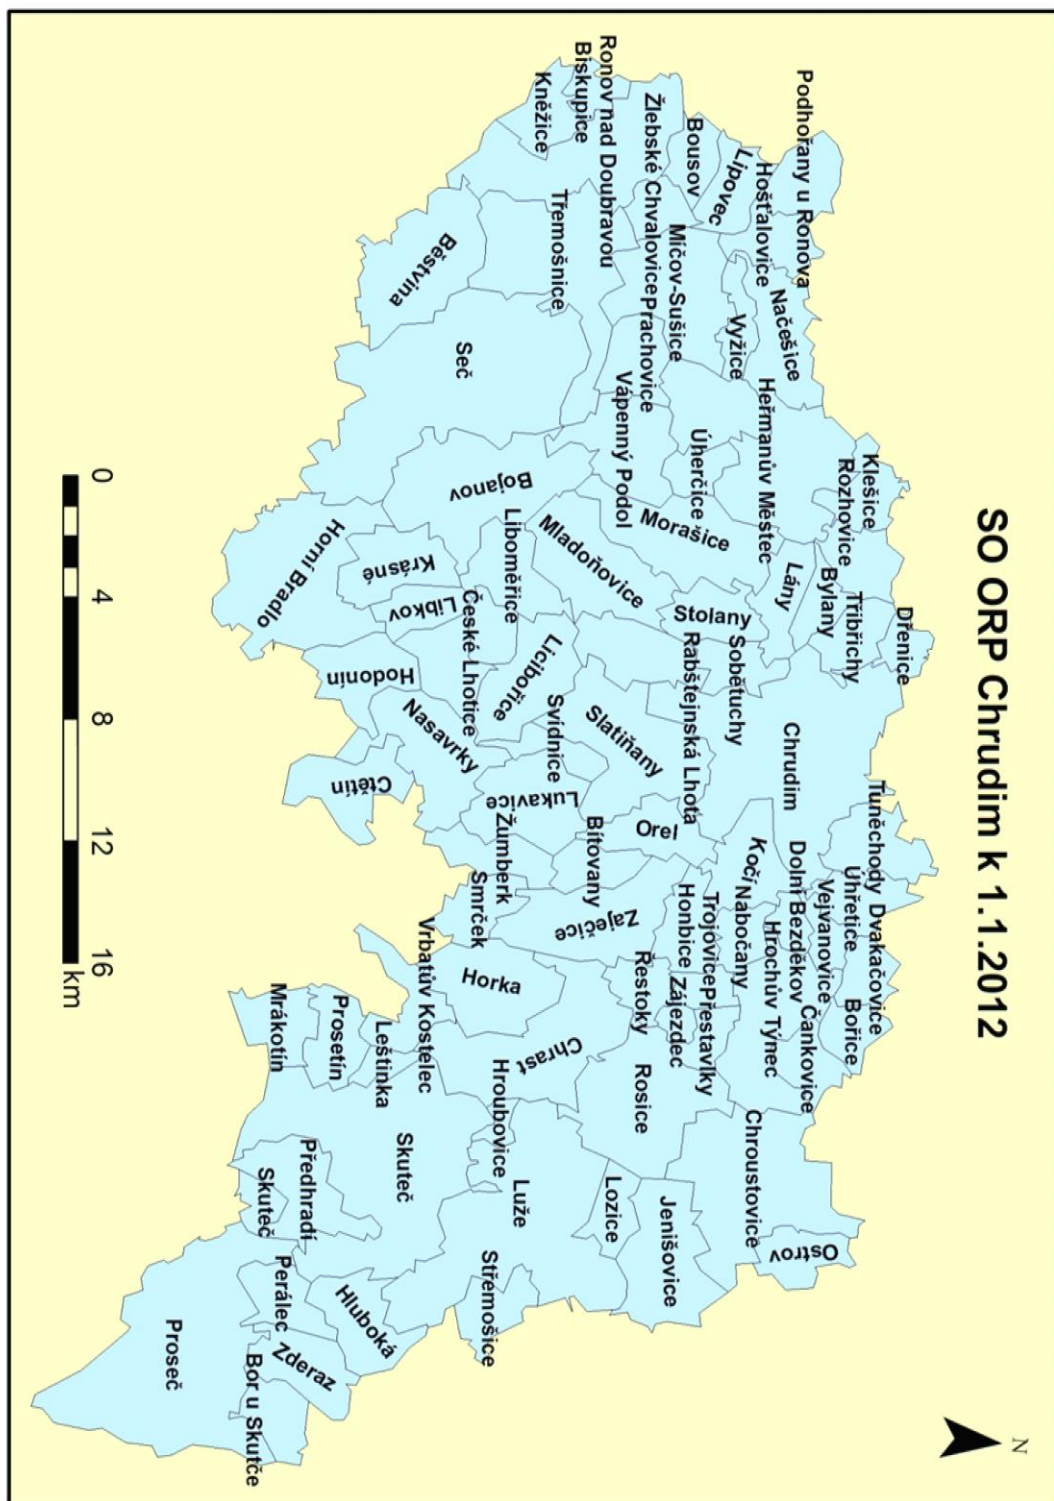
SO ORP Chrudim k 1.1.2012

Podhořany u Ronova
Ronov nad Doubravou
Biskupice
Kněžice
Žlebské Chvalovice
Bousov
Lipovec
Hošťalovice
Načešice
Třemošnice
Běstvina
Míčov-Sušice
Prachovice
Vyžice
Heřmanův Městec
Seč
Vápenný Podol
Úherčice
Klešice
Rozhovice
Bojanov
Morašice
Lány
Třibřichy
Bylany
Dřenice
Horní Bradlo
Krásné
Liboměřice
Mladoňovice
Stolany
Libkov
České Lhotice
Licibořice
Rabštejnská Lhota
Sobětuchy
Hodonín
Nasavrky
Svídnice
Slatiňany
Chrudim
Ctětín
Lukavice
Žumberk
Bítovany
Orel
Tuněchody
Dvakačovice
Úhřetice
Vejvanovice
Dolní Bezděkov
Kočí
Načeměř
Nabočany
Trojovice
Honbice
Hrochův Týnec
Bořice
Čankovice
Smrček
Zaječice
Přestavlky
Řestoky
Zájezdec
Vrbatův Kostelec
Horka
Chrast
Mrákotín
Proseč
Prosetín
Leštinka
Hroubovice
Rosice
Chroustovice
Skuteč
Předhradí
Luže
Lozice
Jenišovice
Ostrov
Skuteč
Hluboká
Střemošice
Perálec
Zderaz
Bor u Skutče
Proseč

0
4
8
12
16
km
N